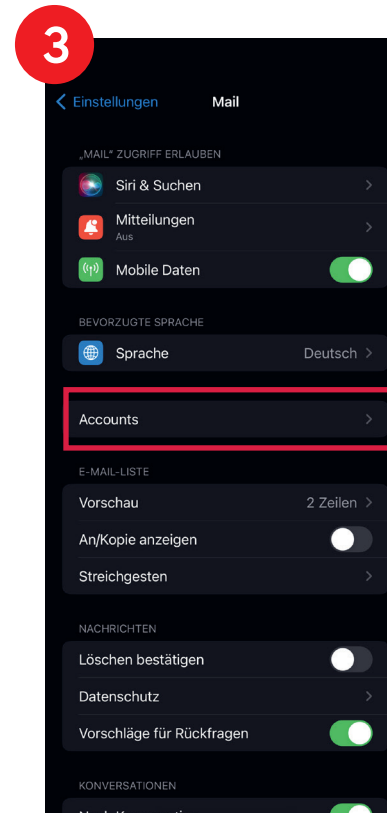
3

Einstellungen Mail

„MAIL" ZUGRIFF ERLAUBEN

Siri & Suchen

Mitteilungen
Aus

Mobile Daten

BEVORZUGTE SPRACHE

Sprache Deutsch

Accounts

E-MAIL-LISTE

Vorschau 2 Zeilen

An/Kopie anzeigen

Streichgesten

NACHRICHTEN

Löschen bestätigen

Datenschutz

Vorschläge für Rückfragen

KONVERSATIONEN

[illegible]